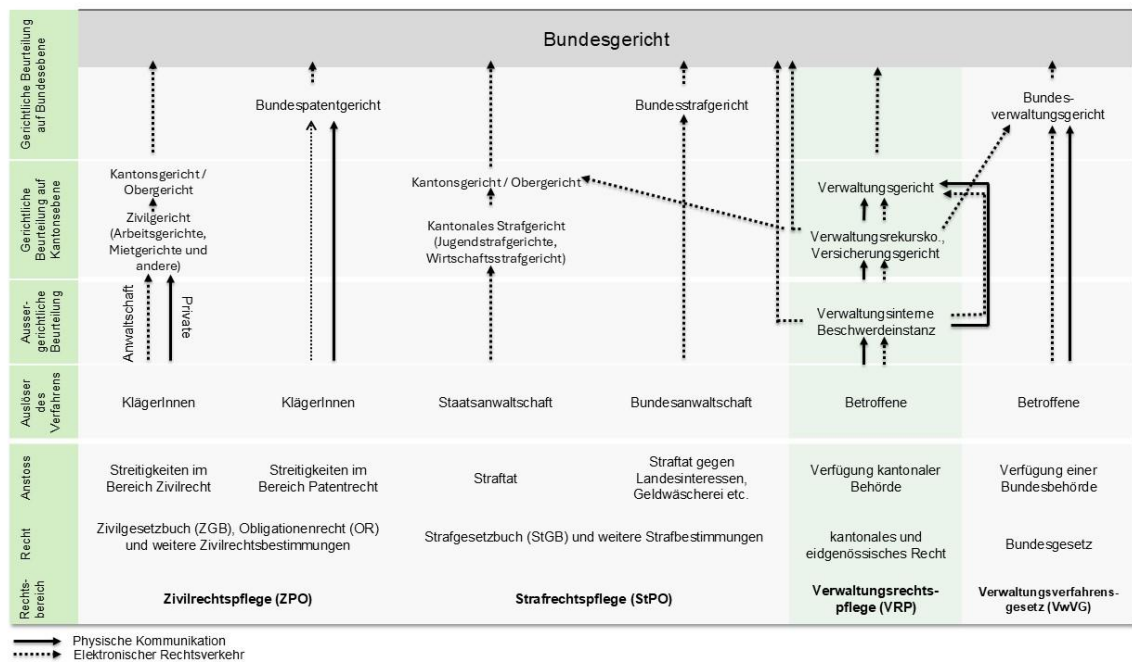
| | | | | | | |
|---|---|---|---|---|---|---|
| Gerichtliche Beurteilung auf Bundesebene | Bundesgericht | | | | | |
| | | Bundespatentgericht | | Bundesstrafgericht | | Bundesverwaltungsgericht |
| Gerichtliche Beurteilung auf Kantonsebene | Kantonsgericht / Obergericht<br>Zivilgericht (Arbeitsgerichte, Mietgerichte und andere) | | Kantonsgericht / Obergericht<br>Kantonales Strafgericht (Jugendstrafgerichte, Wirtschaftsstrafgericht) | | Verwaltungsgericht<br>Verwaltungsrekursko., Versicherungsgericht | |
| Aussergerichtliche Beurteilung | Anwaltschaft Private | | | | Verwaltungsinterne Beschwerdeinstanz | |
| Auslöser des Verfahrens | KlägerInnen | KlägerInnen | Staatsanwaltschaft | Bundesanwaltschaft | Betroffene | Betroffene |
| Anstoss | Streitigkeiten im Bereich Zivilrecht | Streitigkeiten im Bereich Patentrecht | Straftat | Straftat gegen Landesinteressen, Geldwäscherei etc. | Verfügung kantonaler Behörde | Verfügung einer Bundesbehörde |
| Recht | Zivilgesetzbuch (ZGB), Obligationenrecht (OR) und weitere Zivilrechtsbestimmungen | | Strafgesetzbuch (StGB) und weitere Strafbestimmungen | | kantonales und eidgenössisches Recht | Bundesgesetz |
| Rechtsbereich | Zivilrechtspflege (ZPO) | | Strafrechtspflege (StPO) | | Verwaltungsrechtspflege (VRP) | Verwaltungsverfahrensgesetz (VwVG) |

Physische Kommunikation
Elektronischer Rechtsverkehr